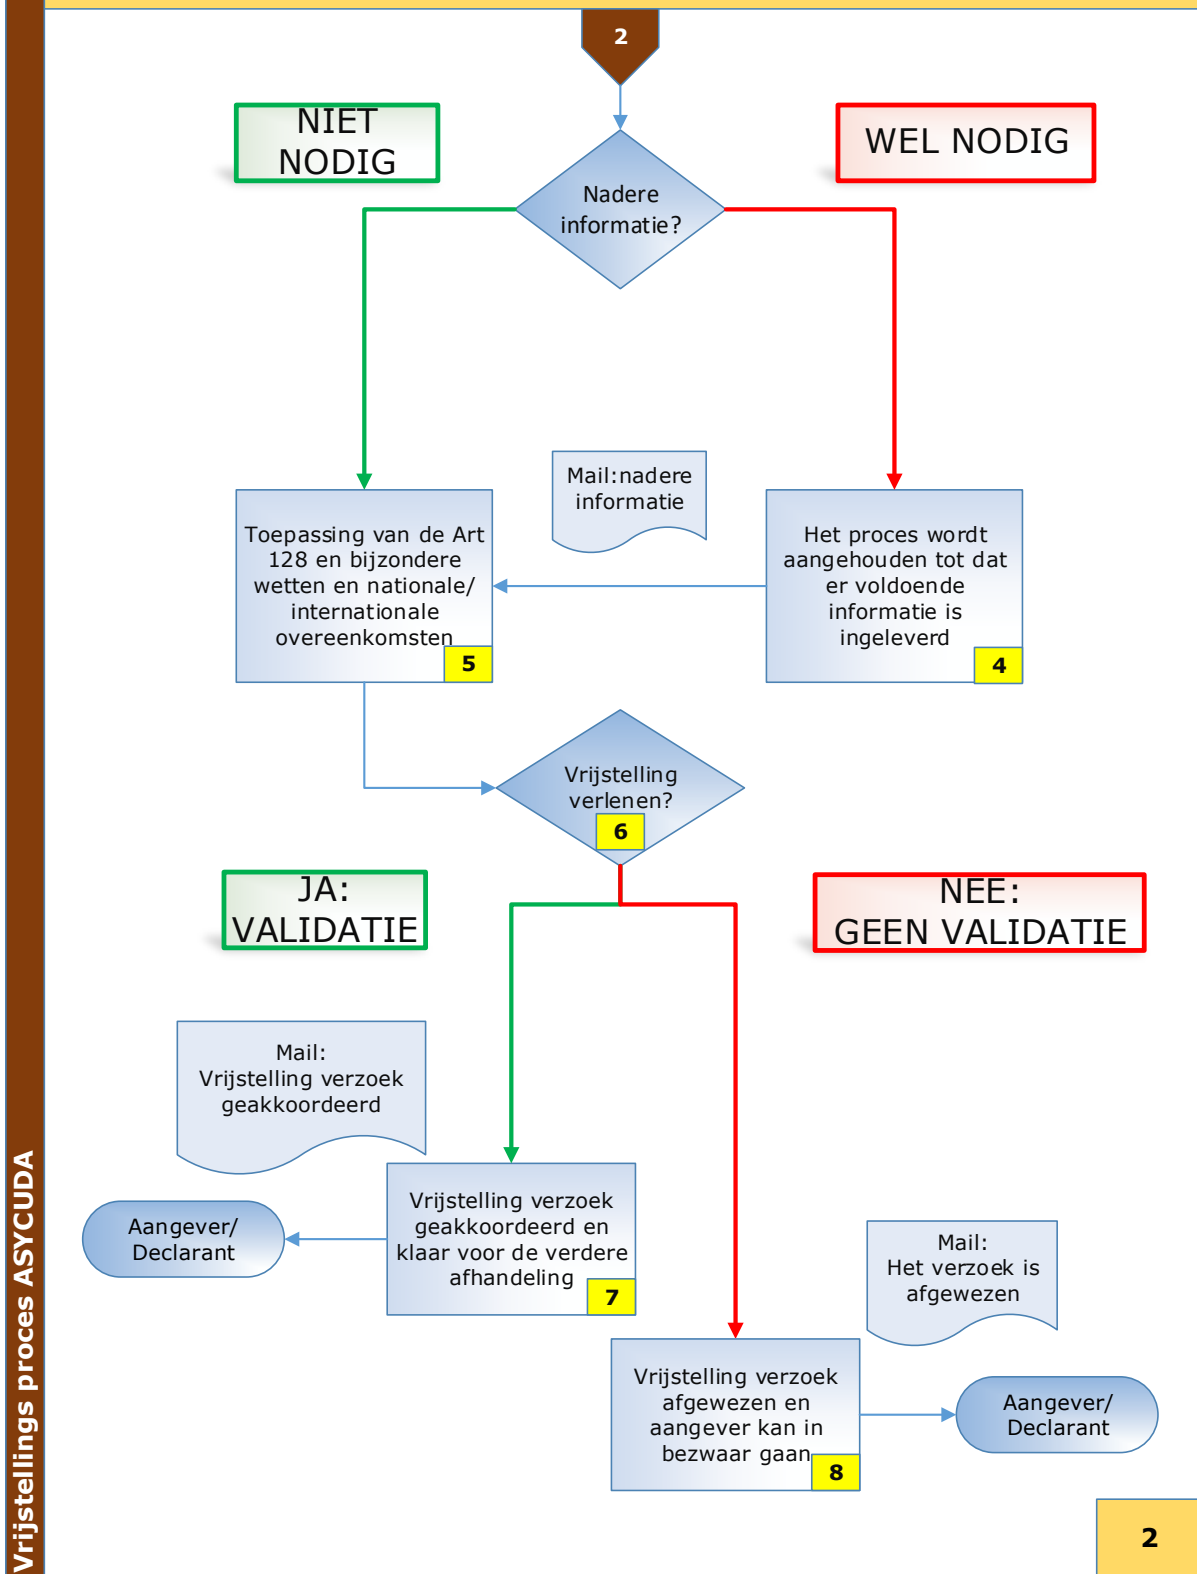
2

NIET NODIG

WEL NODIG

Nadere informatie?

Mail:nadere informatie

Toepassing van de Art 128 en bijzondere wetten en nationale/ internationale overeenkomsten

5

Het proces wordt aangehouden tot dat er voldoende informatie is ingeleverd

4

Vrijstelling verlenen?

6

JA: VALIDATIE

NEE: GEEN VALIDATIE

Mail: Vrijstelling verzoek geakkoordeerd

Aangever/ Declarant

Vrijstelling verzoek geakkoordeerd en klaar voor de verdere afhandeling

7

Mail: Het verzoek is afgewezen

Vrijstelling verzoek afgewezen en aangever kan in bezwaar gaan

8

Aangever/ Declarant

Vrijstellings proces ASYCUDA

2